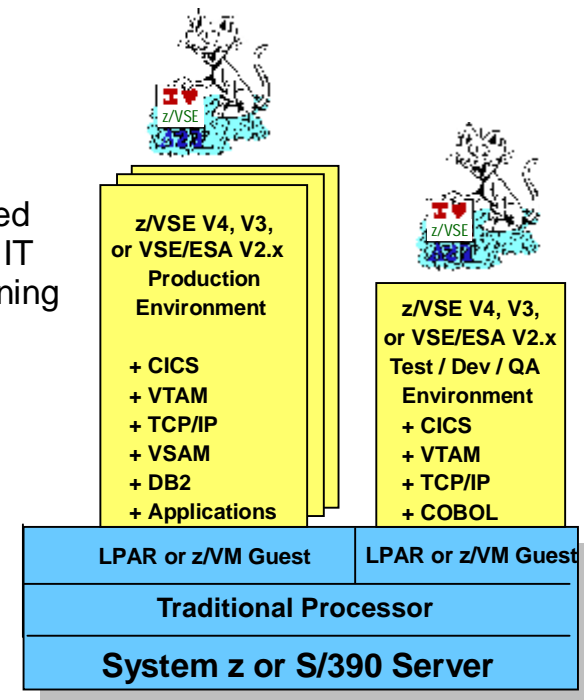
ed
IT
ning

I ♥
z/VSE
IBM

z/VSE V4, V3, or VSE/ESA V2.x Production Environment

+ CICS
+ VTAM
+ TCP/IP
+ VSAM
+ DB2
+ Applications

I ♥
z/VSE
IBM

z/VSE V4, V3, or VSE/ESA V2.x Test / Dev / QA Environment

+ CICS
+ VTAM
+ TCP/IP
+ COBOL

| LPAR or z/VM Guest | LPAR or z/VM Guest |
|---|---|

Traditional Processor

System z or S/390 Server